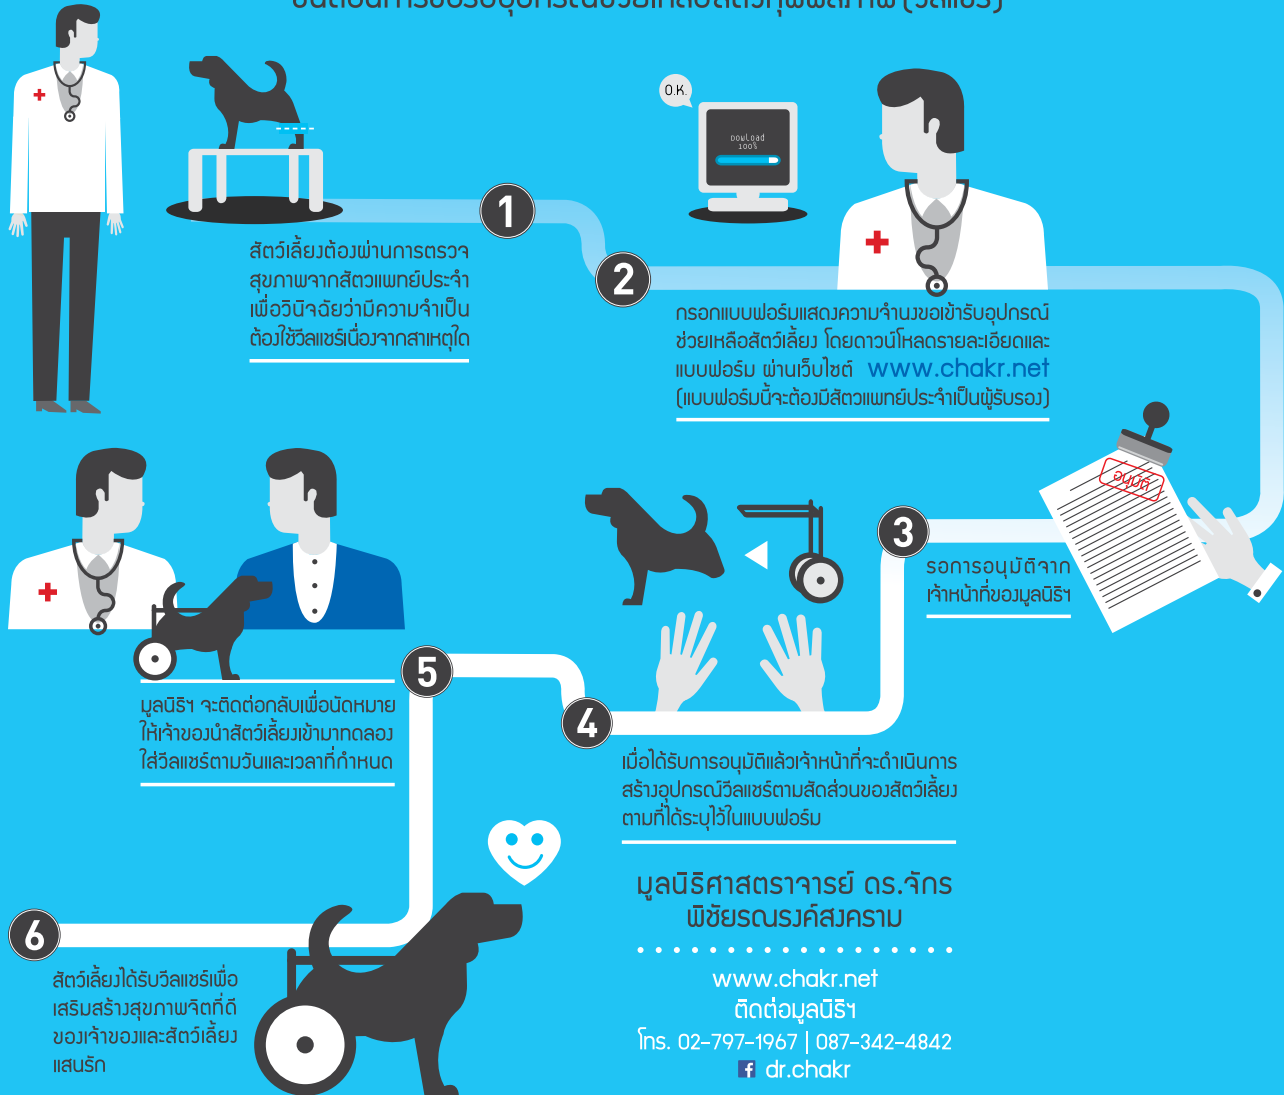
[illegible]

1

สัตว์เลี้ยงต้องผ่านการตรวจสุขภาพจากสัตวแพทย์ประจำ เพื่อวินิจฉัยว่ามีความจำเป็นต้องใช้วีลแชร์เนื่องจากสาเหตุใด

O.K.

Download 100%

2

กรอกแบบฟอร์มแสดงความจำนงขอเข้ารับอุปกรณ์ช่วยเหลือสัตว์เลี้ยง โดยดาวน์โหลดรายละเอียดและแบบฟอร์ม ผ่านเว็บไซต์ www.chakr.net (แบบฟอร์มนี้จะต้องมีสัตวแพทย์ประจำเป็นผู้รับรอง)

อนุมัติ

3

รอการอนุมัติจากเจ้าหน้าที่ของมูลนิธิฯ

4

เมื่อได้รับการอนุมัติแล้วเจ้าหน้าที่จะดำเนินการสร้างอุปกรณ์วีลแชร์ตามสัดส่วนของสัตว์เลี้ยงตามที่ได้ระบุไว้ในแบบฟอร์ม

5

มูลนิธิฯ จะติดต่อกลับเพื่อนัดหมายให้เจ้าของนำสัตว์เลี้ยงเข้ามาทดลองใส่วีลแชร์ตามวันและเวลาที่กำหนด

6

สัตว์เลี้ยงได้รับวีลแชร์เพื่อเสริมสร้างสุขภาพจิตที่ดีของเจ้าของและสัตว์เลี้ยงแสนรัก

มูลนิธิศาสตราจารย์ ดร.จักร พิชัยรณรงค์สงคราม

www.chakr.net
ติดต่อมูลนิธิฯ
โทร. 02-797-1967 | 087-342-4842
dr.chakr